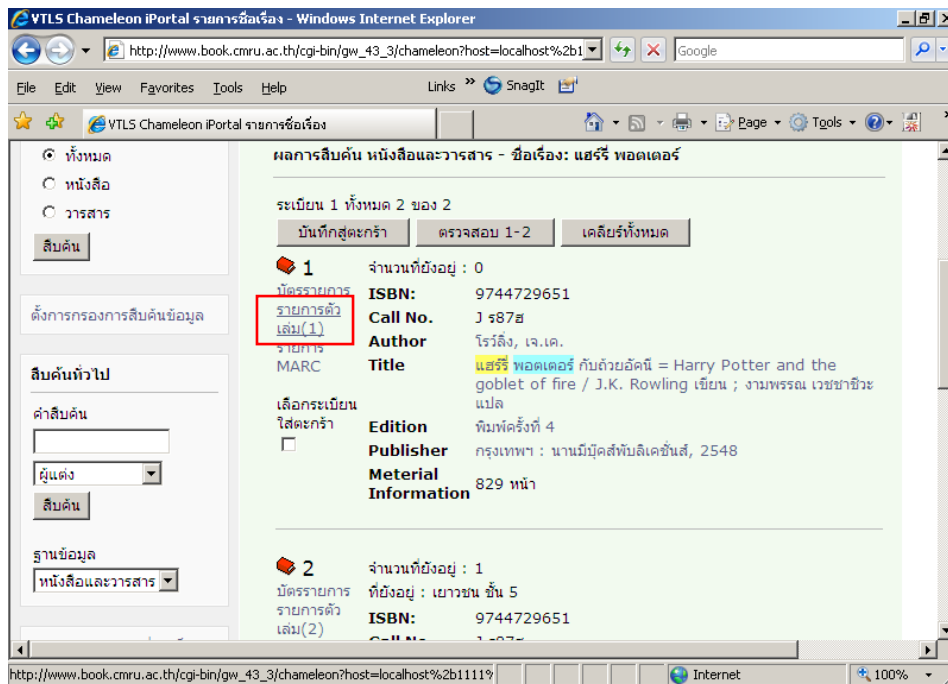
VTLS Chameleon iPortal รายการชื่อเรื่อง - Windows Internet Explorer

http://www.book.cmru.ac.th/cgi-bin/gw_43_3/chameleon?host=localhost%2b1

Google

File Edit View Favorites Tools Help

Links » SnagIt

VTLS Chameleon iPortal รายการชื่อเรื่อง

Page · Tools ·

ทั้งหมด
หนังสือ
วารสาร
สืบค้น

ตั้งการกรองการสืบค้นข้อมูล

สืบค้นทั่วไป

คำสืบค้น

ผู้แต่ง

สืบค้น

ฐานข้อมูล

หนังสือและวารสาร

ผลการสืบค้น หนังสือและวารสาร - ชื่อเรื่อง: แฮร์รี่ พอตเตอร์

ระเบียน 1 ทั้งหมด 2 ของ 2

บันทึกสู่ตะกร้า ตรวจสอบ 1-2 เคลียร์ทั้งหมด

1

บัตรรายการ
รายการตัวเล่ม(1)
รายการ MARC

เลือกระเบียนใส่ตะกร้า

| | |
|---|---|
| จำนวนที่ยังอยู่ : 0 | |
| ISBN: | 9744729651 |
| Call No. | J ร87ฮ |
| Author | โรว์ลิ่ง, เจ.เค. |
| Title | แฮร์รี่ พอตเตอร์ กับถ้วยอัคนี = Harry Potter and the goblet of fire / J.K. Rowling เขียน ; งามพรรณ เวชชาชีวะ แปล |
| Edition | พิมพ์ครั้งที่ 4 |
| Publisher | กรุงเทพฯ : นานมีบุ๊คส์พับลิเคชั่นส์, 2548 |
| Meterial Information | 829 หน้า |

2

บัตรรายการ
รายการตัวเล่ม(2)

จำนวนที่ยังอยู่ : 1
ที่ยังอยู่ : เยาวชน ชั้น 5
ISBN: 9744729651
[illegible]

http://www.book.cmru.ac.th/cgi-bin/gw_43_3/chameleon?host=localhost%2b1111%

Internet

100%